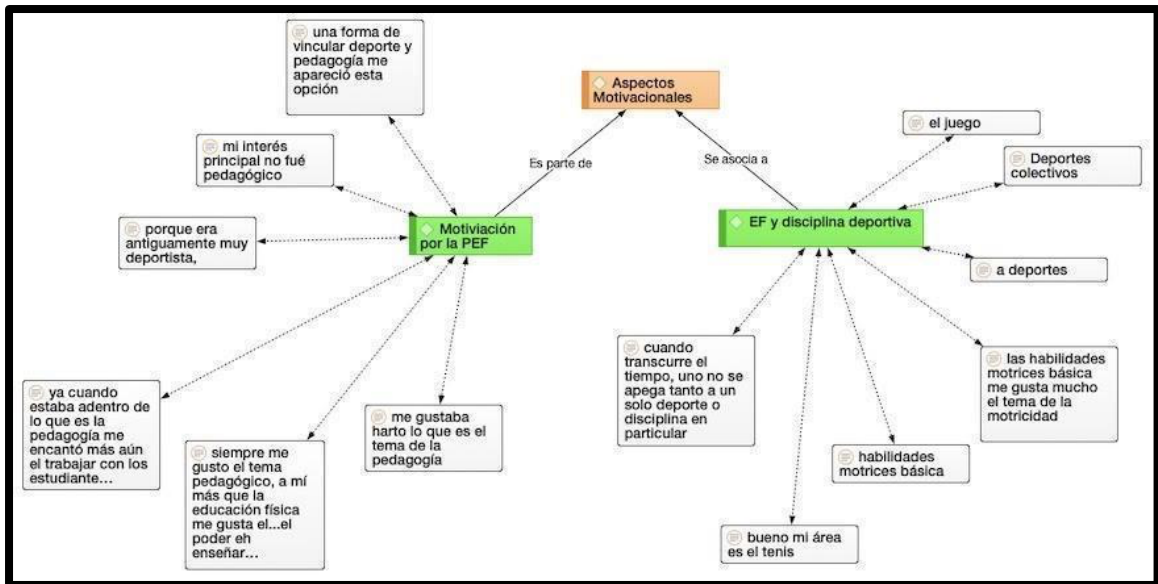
una forma de vincular deporte y pedagogía me apareció esta opción

Aspectos Motivacionales

el juego

mi interés principal no fué pedagógico

Es parte de

Se asocia a

Deportes colectivos

porque era antiguamente muy deportista,

Motiviación por la PEF

EF y disciplina deportiva

a deportes

cuando transcurre el tiempo, uno no se apega tanto a un solo deporte o disciplina en particular

las habilidades motrices básica me gusta mucho el tema de la motricidad

ya cuando estaba adentro de lo que es la pedagogía me encantó más aún el trabajar con los estudiante…

me gustaba harto lo que es el tema de la pedagogía

siempre me gusto el tema pedagógico, a mí más que la educación física me gusta el...el poder eh enseñar…

habilidades motrices básica

bueno mi área es el tenis